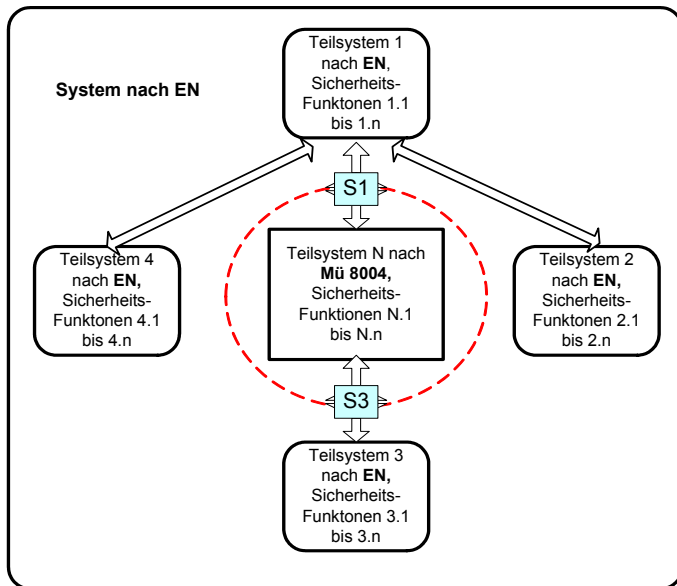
System nach EN

Teilsystem 1 nach **EN**, Sicherheits-Funktonen 1.1 bis 1.n

S1

Teilsystem 4 nach **EN,** Sicherheits-Funktonen 4.1 bis 4.n

Teilsystem N nach **Mü 8004,** Sicherheits-Funktonen N.1 bis N.n

Teilsystem 2 nach **EN,** Sicherheits-Funktonen 2.1 bis 2.n

S3

Teilsystem 3 nach **EN,** Sicherheits-Funktonen 3.1 bis 3.n